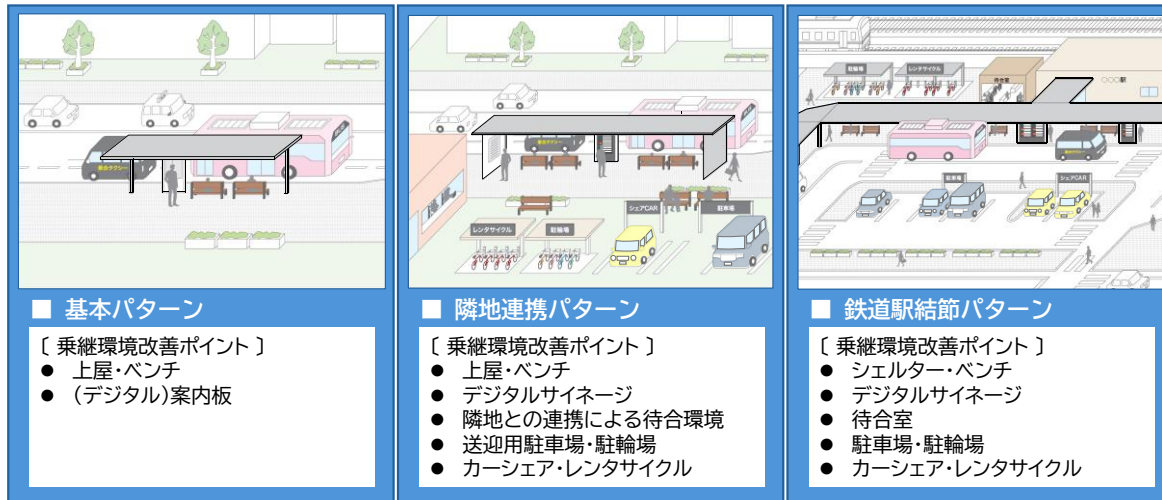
■ 基本パターン

〔 乗継環境改善ポイント 〕
● 上屋・ベンチ
● (デジタル)案内板

■ 隣地連携パターン

レンタサイクル
駐輪場
シェアCAR
駐車場

〔 乗継環境改善ポイント 〕
● 上屋・ベンチ
● デジタルサイネージ
● 隣地との連携による待合環境
● 送迎用駐車場・駐輪場
● カーシェア・レンタサイクル

■ 鉄道駅結節パターン

駐輪場
レンタサイクル
待合室
○○○駅
駐車場
シェアCAR

〔 乗継環境改善ポイント 〕
● シェルター・ベンチ
● デジタルサイネージ
● 待合室
● 駐車場・駐輪場
● カーシェア・レンタサイクル